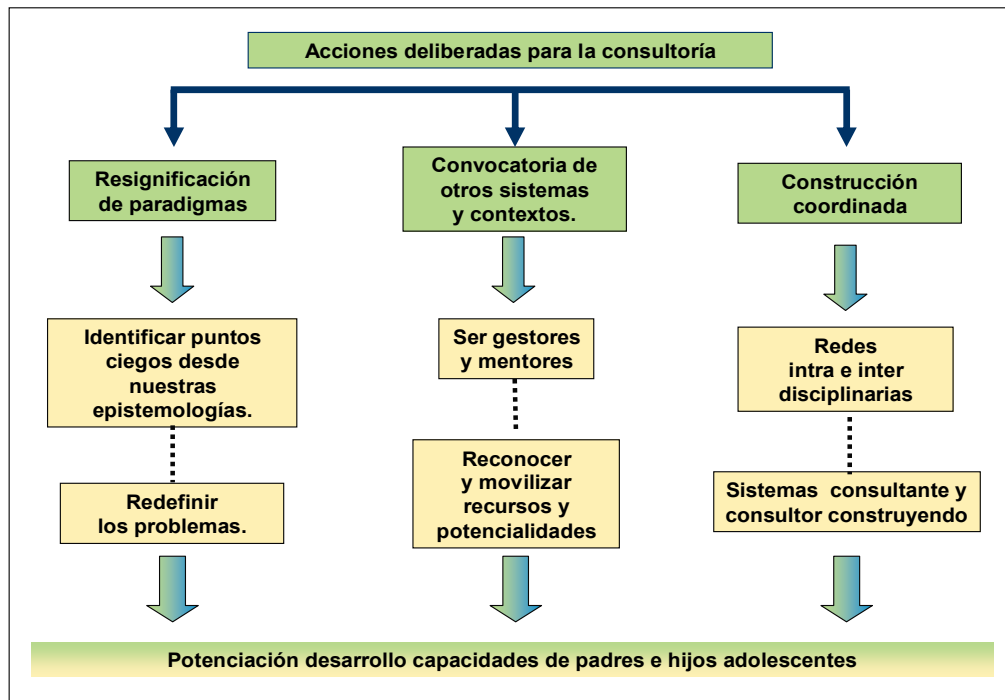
Acciones deliberadas para la consultoría

Resignificación de paradigmas

Identificar puntos ciegos desde nuestras epistemologías.

Redefinir los problemas.

Convocatoria de otros sistemas y contextos.

Ser gestores y mentores

Reconocer y movilizar recursos y potencialidades

Construcción coordinada

Redes intra e inter disciplinarias

Sistemas consultante y consultor construyendo

Potenciación desarrollo capacidades de padres e hijos adolescentes